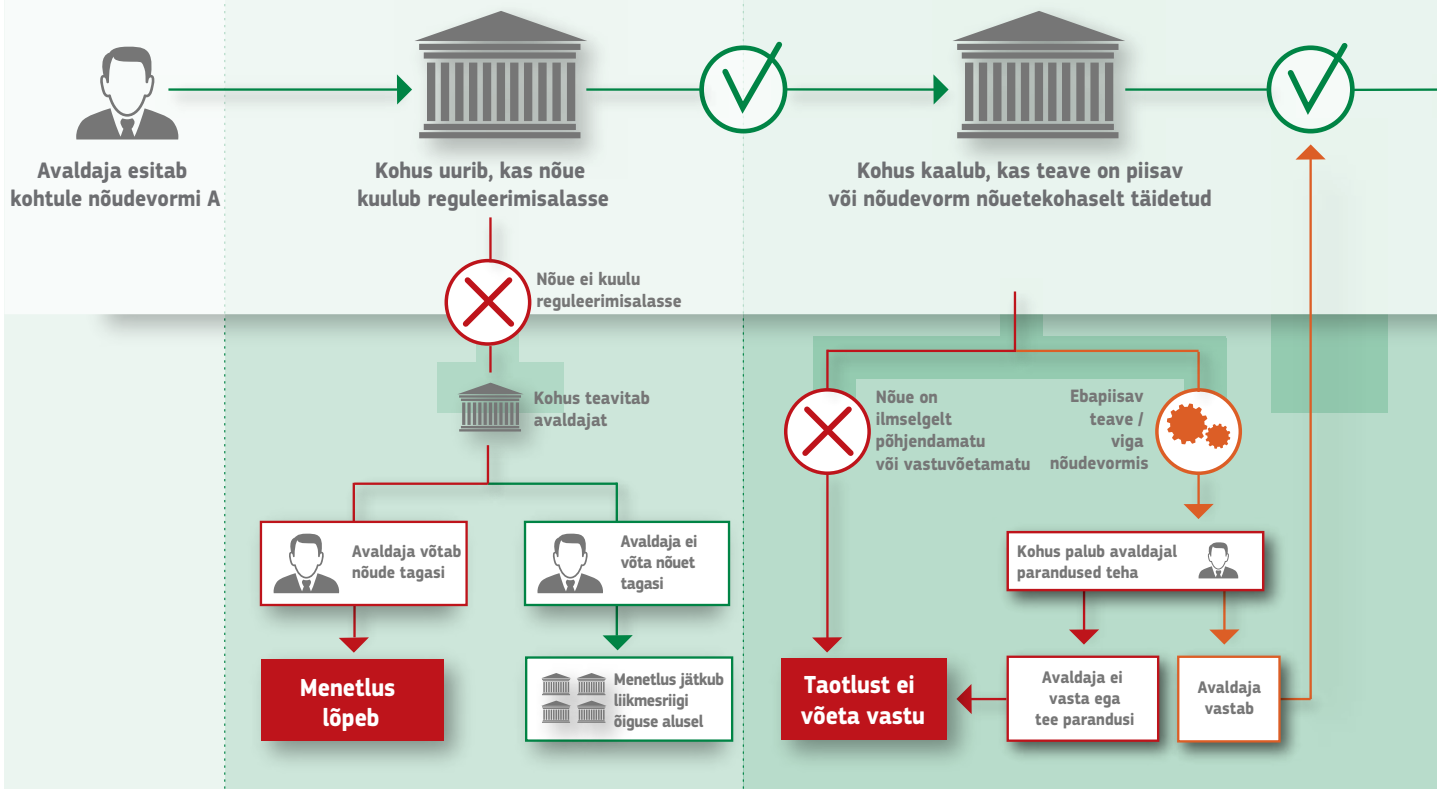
Avaldaja esitab kohtule nõudevormi A

Kohus uurib, kas nõue kuulub reguleerimisalasse

Kohus kaalub, kas teave on piisav või nõudevorm nõuetekohaselt täidetud

Nõue ei kuulu reguleerimisalasse

Kohus teavitab avaldajat

Avaldaja võtab nõude tagasi

Avaldaja ei võta nõuet tagasi

Menetlus lõpeb

Menetlus jätkub liikmesriigi õiguse alusel

Nõue on ilmselgelt põhjendamatu või vastuvõetamatu

Ebapiisav teave / viga nõudevormis

Kohus palub avaldajal parandused teha

Taotlust ei võeta vastu

Avaldaja ei vasta ega tee parandusi

Avaldaja vastab